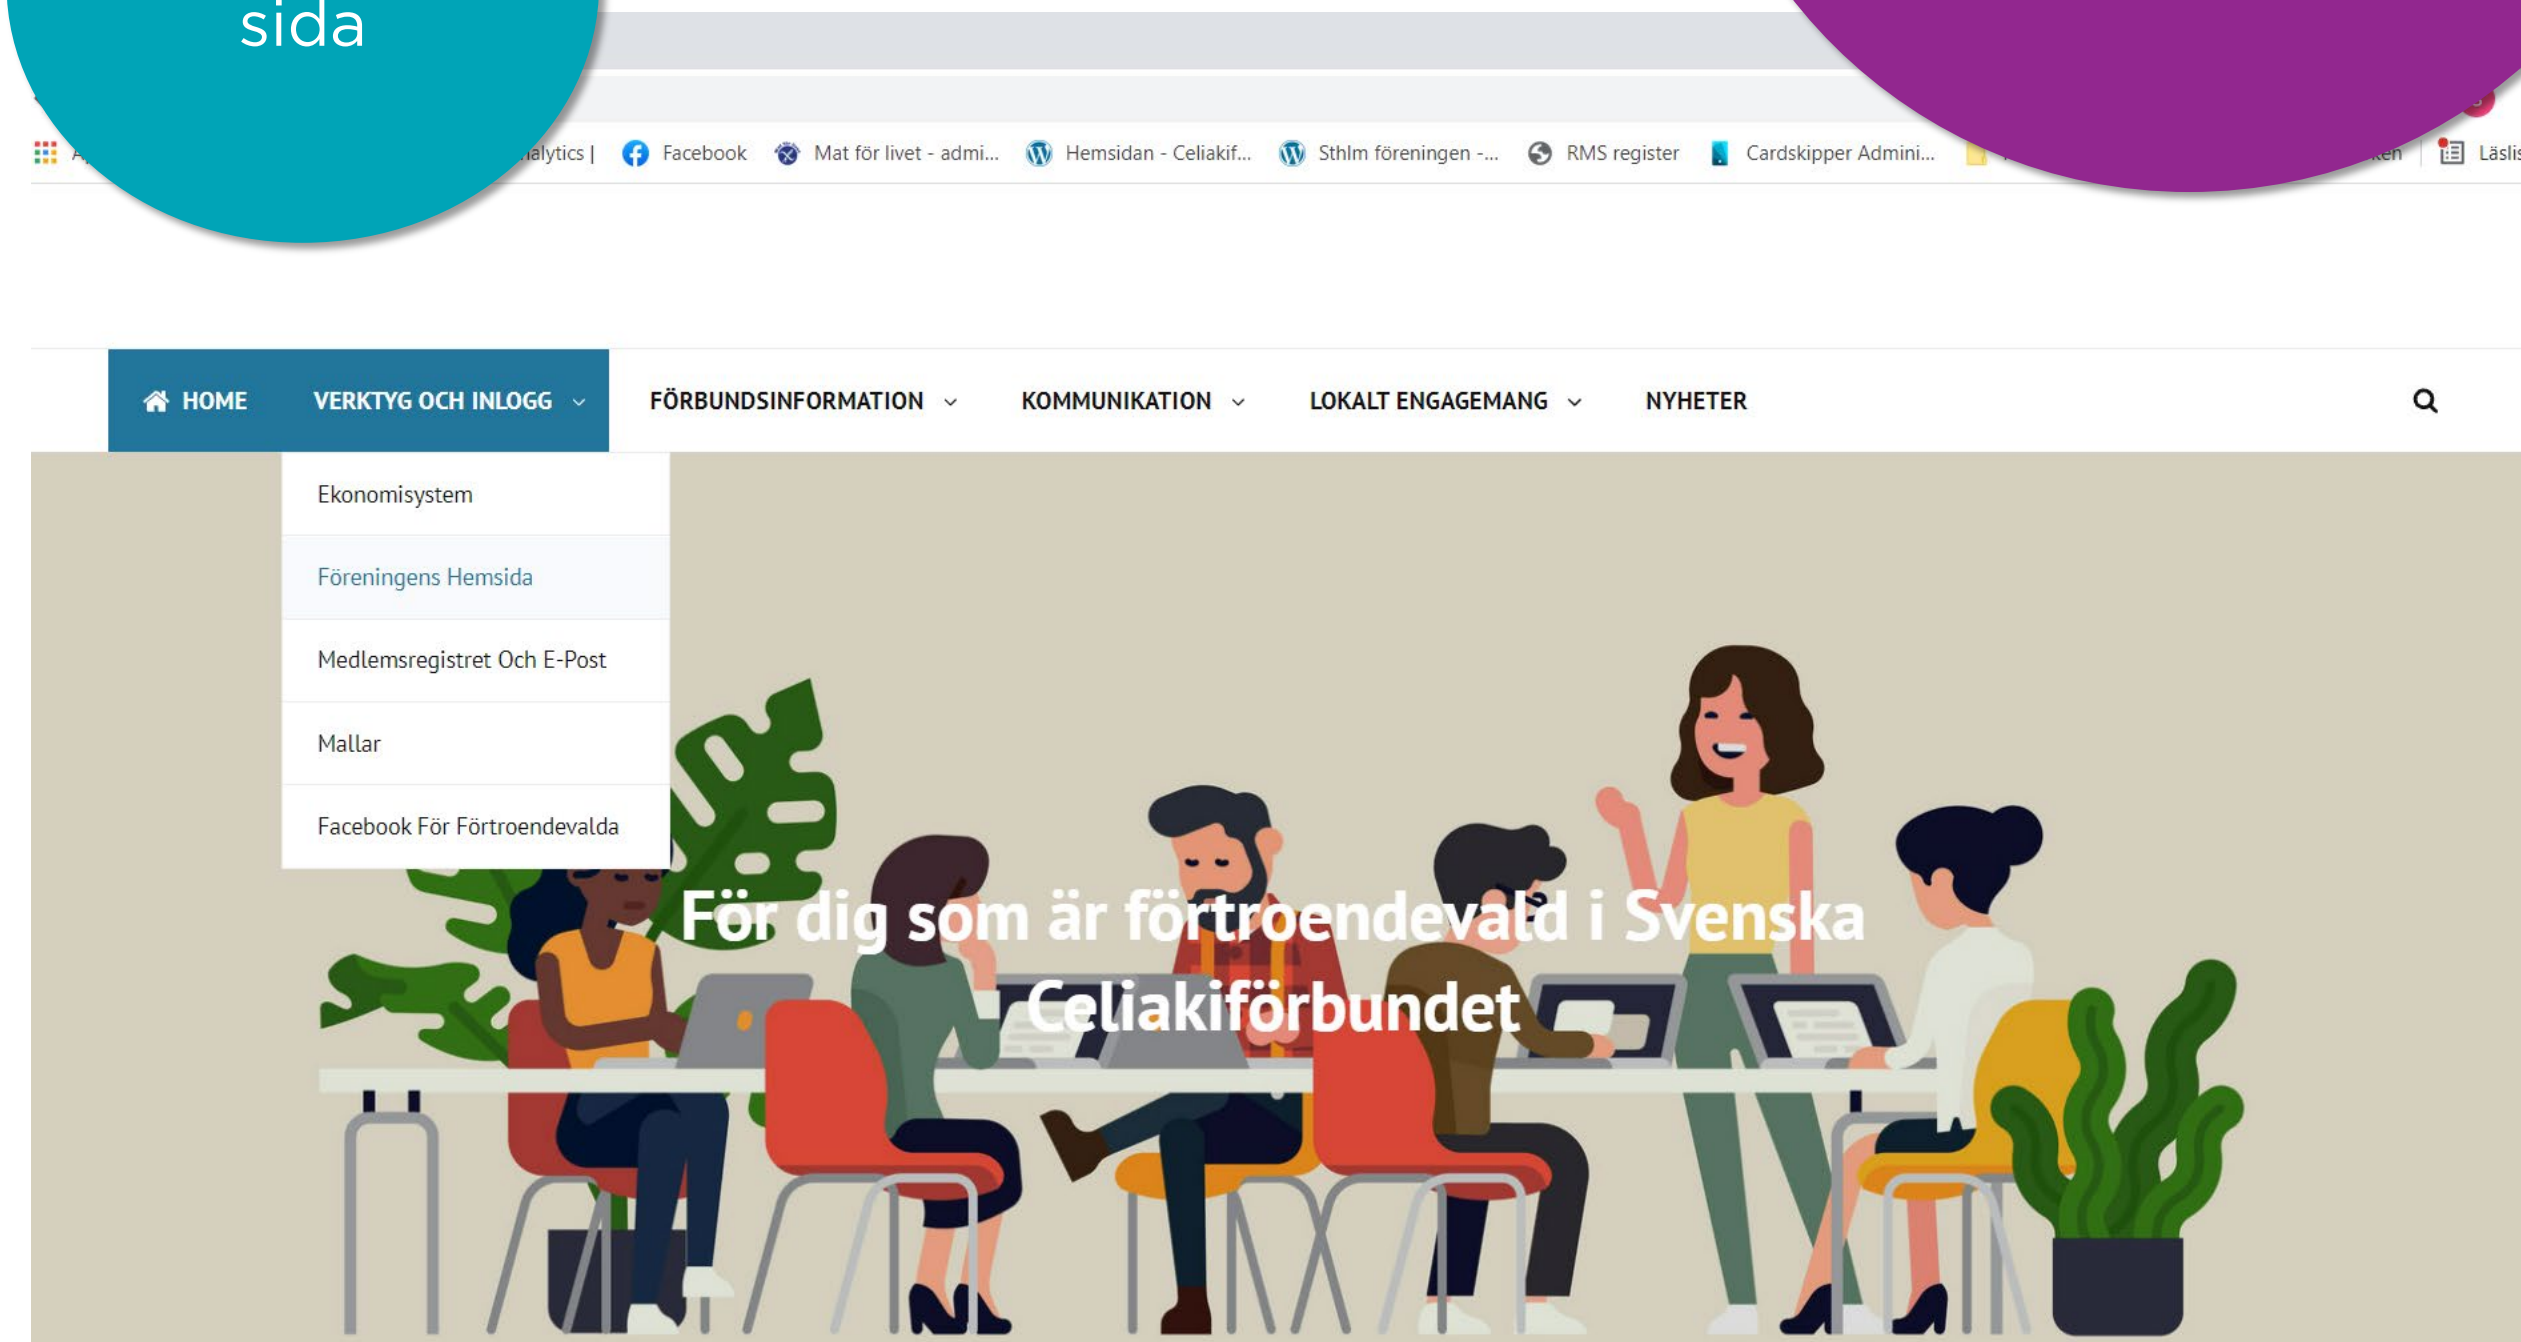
sida

A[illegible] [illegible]alytics | Facebook Mat för livet - admi... Hemsidan - Celiakif... Sthlm föreningen -... RMS register Cardskipper Admini... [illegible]ken Läslis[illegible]

HOME VERKTYG OCH INLOGG FÖRBUNDSINFORMATION KOMMUNIKATION LOKALT ENGAGEMANG NYHETER

Ekonomisystem

Föreningens Hemsida

Medlemsregistret Och E-Post

Mallar

Facebook För Förtroendevalda

För dig som är förtroendevald i Svenska Celiakiförbundet